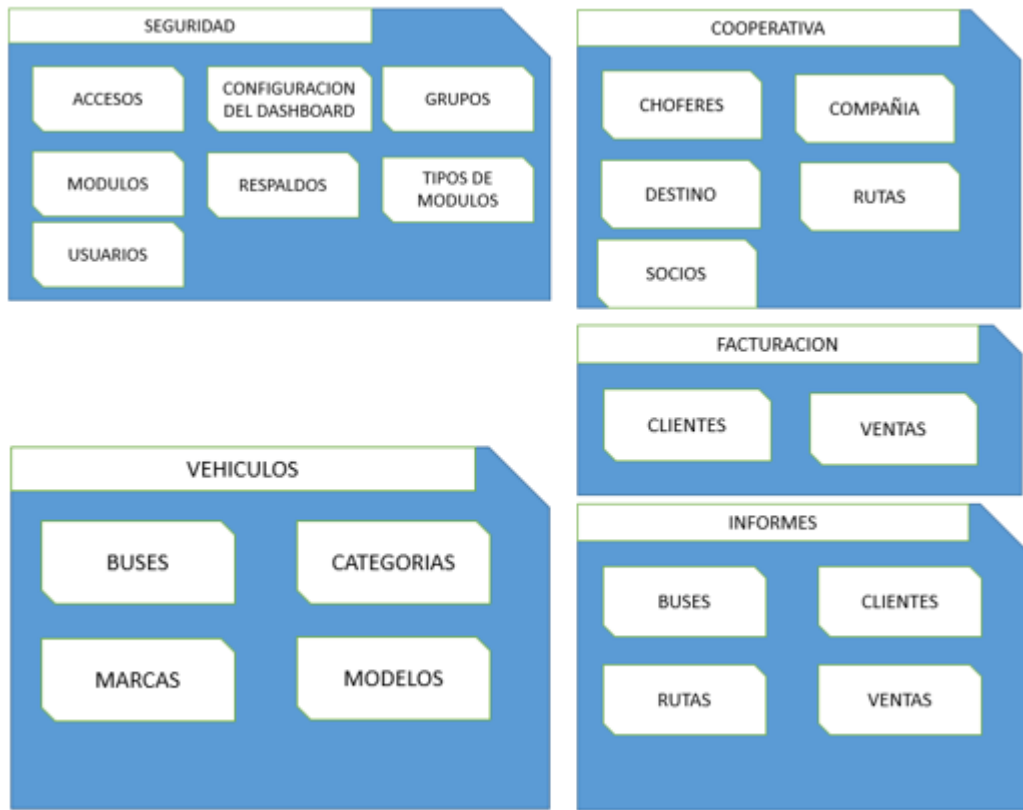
SEGURIDAD

ACCESOS

CONFIGURACION DEL DASHBOARD

GRUPOS

MODULOS

RESPALDOS

TIPOS DE MODULOS

USUARIOS

COOPERATIVA

CHOFERES

COMPAÑIA

DESTINO

RUTAS

SOCIOS

FACTURACION

CLIENTES

VENTAS

VEHICULOS

BUSES

CATEGORIAS

MARCAS

MODELOS

INFORMES

BUSES

CLIENTES

RUTAS

VENTAS